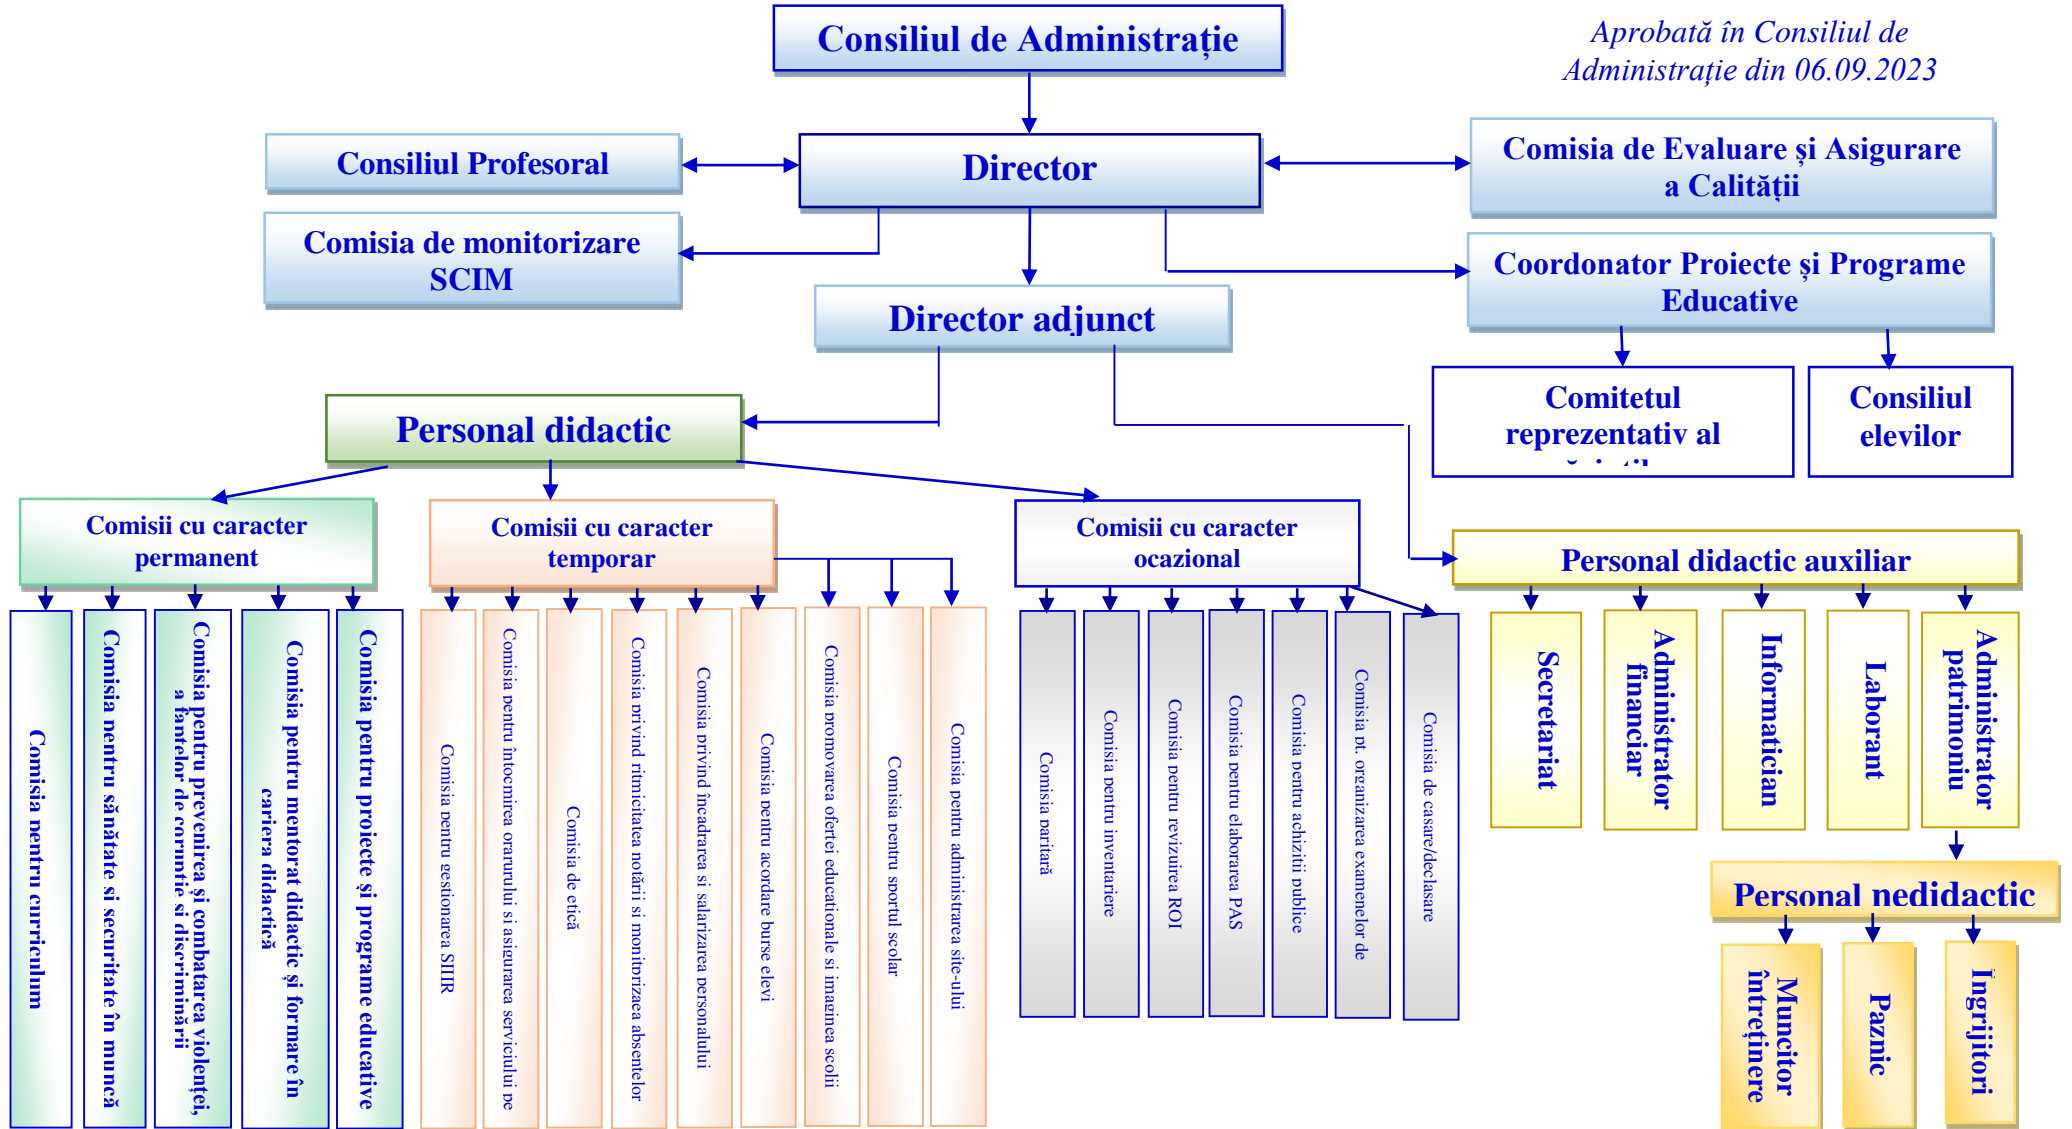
Consiliul de Administrație

Aprobată în Consiliul de Administrație din 06.09.2023

Consiliul Profesoral

Director

Comisia de Evaluare și Asigurare a Calității

Comisia de monitorizare SCIM

Coordonator Proiecte și Programe Educative

Director adjunct

Comitetul reprezentativ al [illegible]

Consiliul elevilor

Personal didactic

Comisii cu caracter permanent

Comisii cu caracter temporar

Comisii cu caracter ocazional

Personal didactic auxiliar

Comisia pentru curriculum

Comisia pentru sănătate și securitate în muncă

Comisia pentru prevenirea și combaterea violenței, a faptelor de corupție și discriminării

Comisia pentru mentorat didactic și formare în cariera didactică

Comisia pentru proiecte și programe educative

Comisia pentru gestionarea SIIIR

Comisia pentru întocmirea orarului și asigurarea serviciului pe

Comisia de etică

Comisia privind ritmicitatea notării și monitorizarea absentelor

Comisia privind încadrarea și salarizarea personalului

Comisia pentru acordare burse elevi

Comisia promovarea ofertei educaționale și imaginea școlii

Comisia pentru sportul școlar

Comisia pentru administrarea site-ului

Comisia paritară

Comisia pentru inventariere

Comisia pentru revizuirea ROI

Comisia pentru elaborarea PAS

Comisia pentru achiziții publice

Comisia pt. organizarea examenelor de

Comisia de casare/declasare

Secretariat

Administrator financiar

Informatician

Laborant

Administrator patrimoniu

Personal nedidactic

Muncitor întreținere

Paznic

Îngrijitori